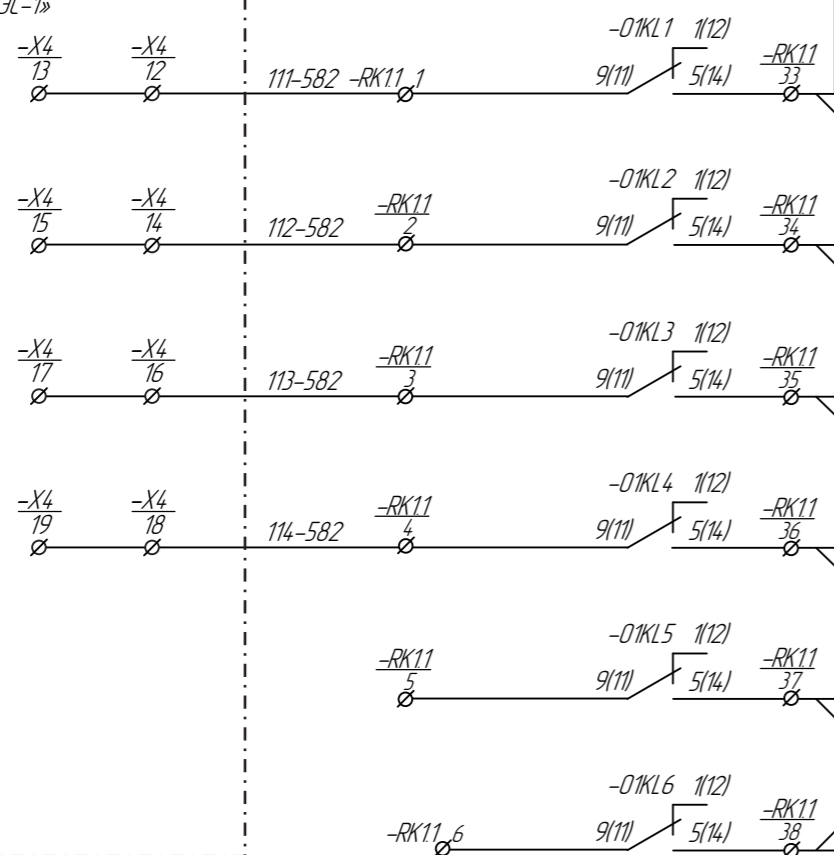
ЭL-1»

$\frac{-X4}{13}$ $\frac{-X4}{12}$ 111-582 -RK11_1 -01KL1 1(12) 9(11) 5(14) $\frac{-RK11}{33}$

$\frac{-X4}{15}$ $\frac{-X4}{14}$ 112-582 $\frac{-RK11}{2}$ -01KL2 1(12) 9(11) 5(14) $\frac{-RK11}{34}$

$\frac{-X4}{17}$ $\frac{-X4}{16}$ 113-582 $\frac{-RK11}{3}$ -01KL3 1(12) 9(11) 5(14) $\frac{-RK11}{35}$

$\frac{-X4}{19}$ $\frac{-X4}{18}$ 114-582 $\frac{-RK11}{4}$ -01KL4 1(12) 9(11) 5(14) $\frac{-RK11}{36}$

$\frac{-RK11}{5}$ -01KL5 1(12) 9(11) 5(14) $\frac{-RK11}{37}$

-RK11_6 -01KL6 1(12) 9(11) 5(14) $\frac{-RK11}{38}$